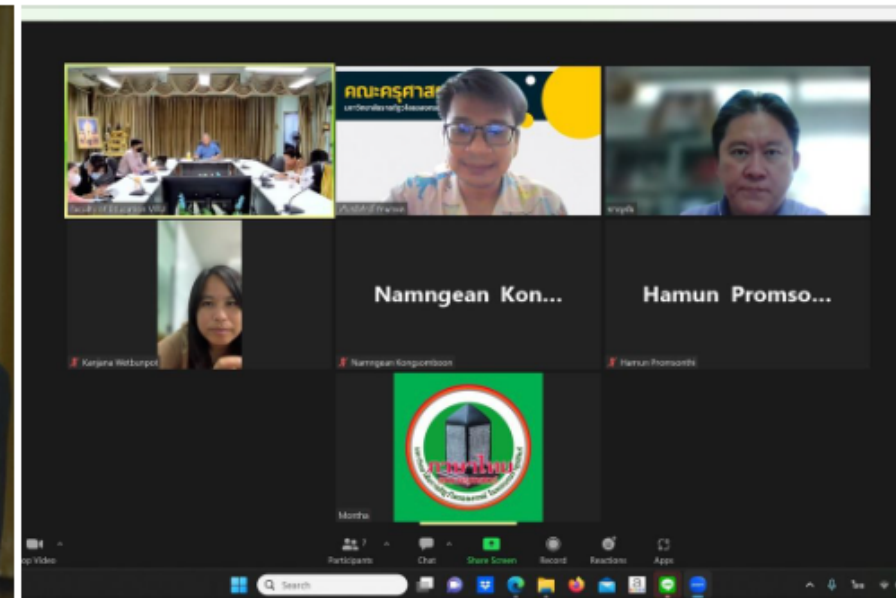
Faculty of Education VRU

คณะครุศาสต

ศรีรัตน์ ทิพากร

จารุณัฐ

Namngean Kon...

Hamun Promso...

Kanjana Wetbunpot

Namngean Kongsomboon

Hamun Promsonthi

Montha

op Video

Participants 7

Chat

Share Screen

Record

Reactions

Apps

Search